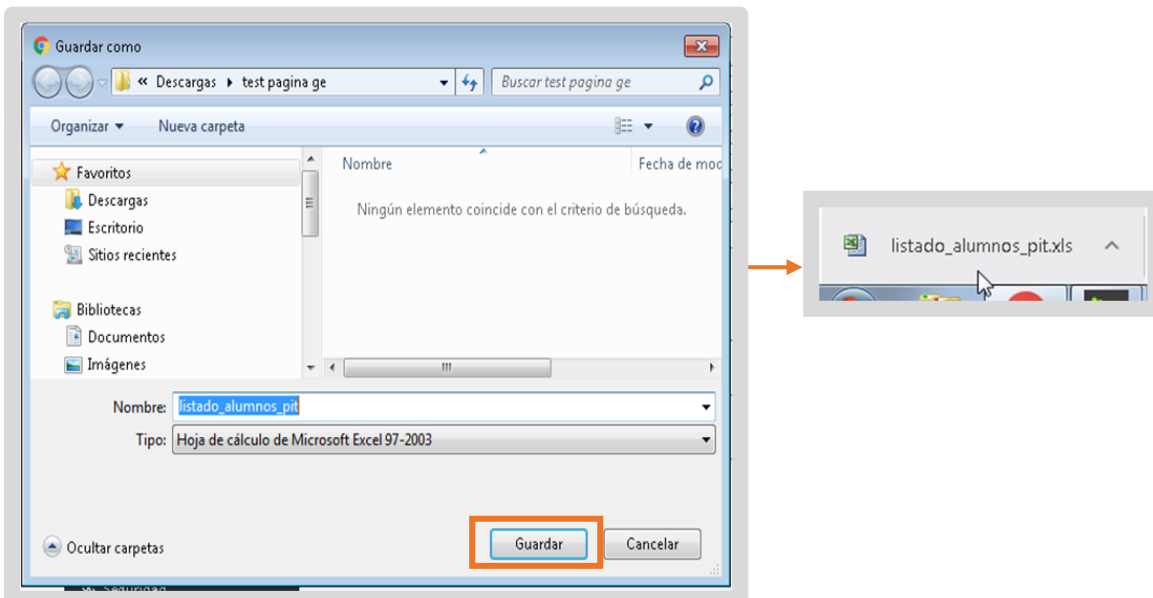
Guardar como

« Descargas ▸ test pagina ge

Buscar test pagina ge

Organizar ▾ Nueva carpeta

Favoritos
Descargas
Escritorio
Sitios recientes

Bibliotecas
Documentos
Imágenes

Nombre
Fecha de mod

Ningún elemento coincide con el criterio de búsqueda.

Nombre: listado_alumnos_pit
Tipo: Hoja de cálculo de Microsoft Excel 97-2003

Ocultar carpetas

Guardar
Cancelar

listado_alumnos_pit.xls